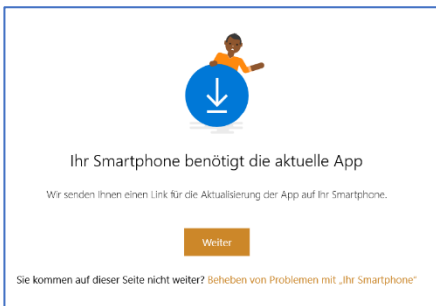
Ihr Smartphone benötigt die aktuelle App

Wir senden Ihnen einen Link für die Aktualisierung der App auf Ihr Smartphone.

Weiter

Sie kommen auf dieser Seite nicht weiter? Beheben von Problemen mit „Ihr Smartphone“